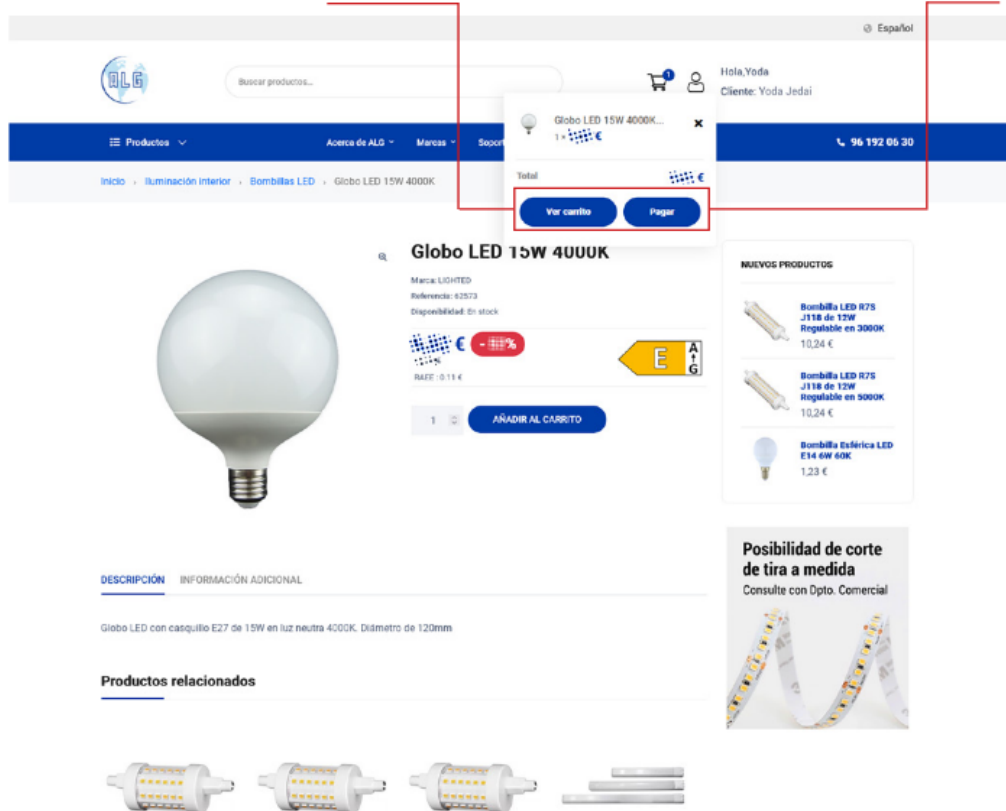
Español

ALG

Buscar productos...

1

Hola,Yoda
Cliente: Yoda Jedai

Globo LED 15W 4000K...
1 × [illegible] €

Total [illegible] €

Ver carrito
Pagar

Productos
Acerca de ALG
Marcas
Sopor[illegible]
96 192 06 30

Inicio › Iluminación interior › Bombillas LED › Globo LED 15W 4000K

Globo LED 15W 4000K

Marca: LIGHTED
Referencia: 62573
Disponibilidad: En stock

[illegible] € - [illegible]%

E
A
G

RAEE : 0.11 €

1
AÑADIR AL CARRITO

NUEVOS PRODUCTOS

Bombilla LED R7S J118 de 12W Regulable en 3000K
10,24 €

Bombilla LED R7S J118 de 12W Regulable en 5000K
10,24 €

Bombilla Esférica LED E14 6W 60K
1,23 €

Posibilidad de corte de tira a medida
Consulte con Dpto. Comercial

DESCRIPCIÓN
INFORMACIÓN ADICIONAL

Globo LED con casquillo E27 de 15W en luz neutra 4000K. Diámetro de 120mm

Productos relacionados